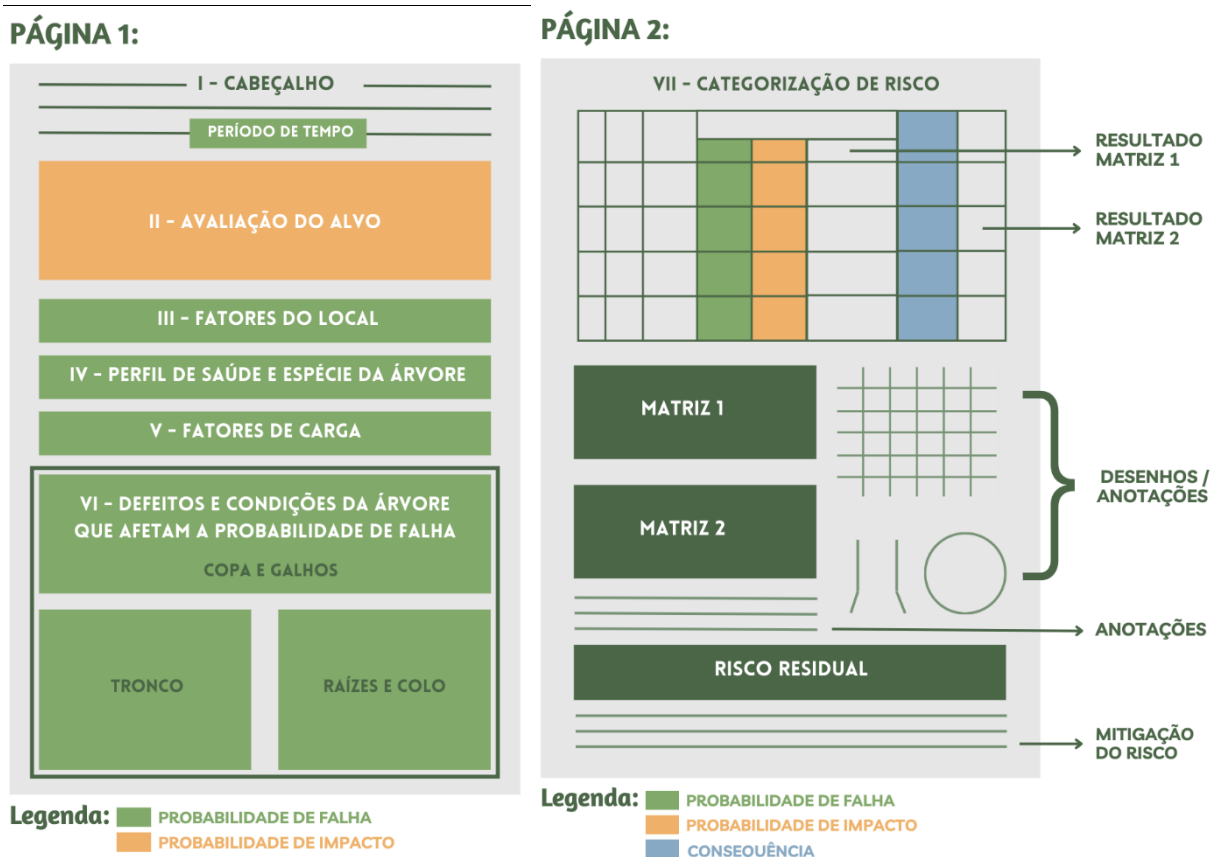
PÁGINA 1:

I - CABEÇALHO

PERÍODO DE TEMPO

II - AVALIAÇÃO DO ALVO

III - FATORES DO LOCAL

IV - PERFIL DE SAÚDE E ESPÉCIE DA ÁRVORE

V - FATORES DE CARGA

VI - DEFEITOS E CONDIÇÕES DA ÁRVORE QUE AFETAM A PROBABILIDADE DE FALHA

COPA E GALHOS

TRONCO

RAÍZES E COLO

Legenda: PROBABILIDADE DE FALHA
PROBABILIDADE DE IMPACTO

PÁGINA 2:

VII - CATEGORIZAÇÃO DE RISCO

RESULTADO MATRIZ 1

RESULTADO MATRIZ 2

MATRIZ 1

MATRIZ 2

DESENHOS / ANOTAÇÕES

ANOTAÇÕES

RISCO RESIDUAL

MITIGAÇÃO DO RISCO

Legenda: PROBABILIDADE DE FALHA
PROBABILIDADE DE IMPACTO
CONSEQUÊNCIA